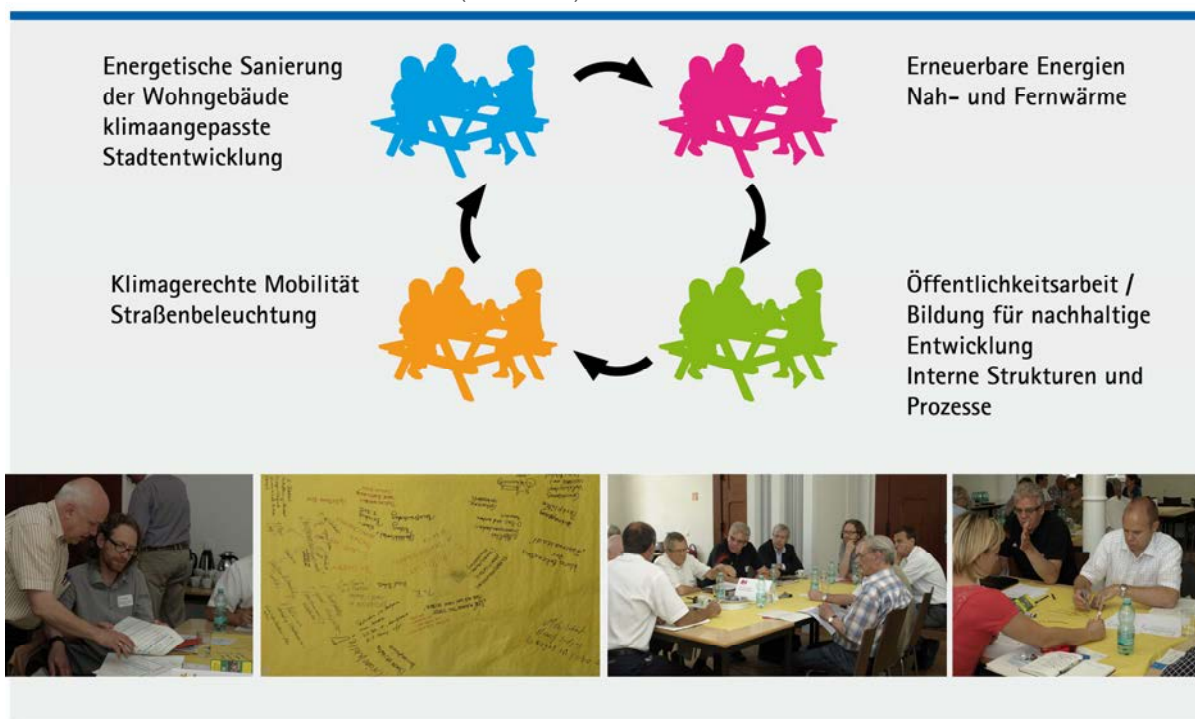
Energetische Sanierung der Wohngebäude klimaangepasste Stadtentwicklung

Erneuerbare Energien Nah- und Fernwärme

Klimagerechte Mobilität Straßenbeleuchtung

Öffentlichkeitsarbeit / Bildung für nachhaltige Entwicklung Interne Strukturen und Prozesse